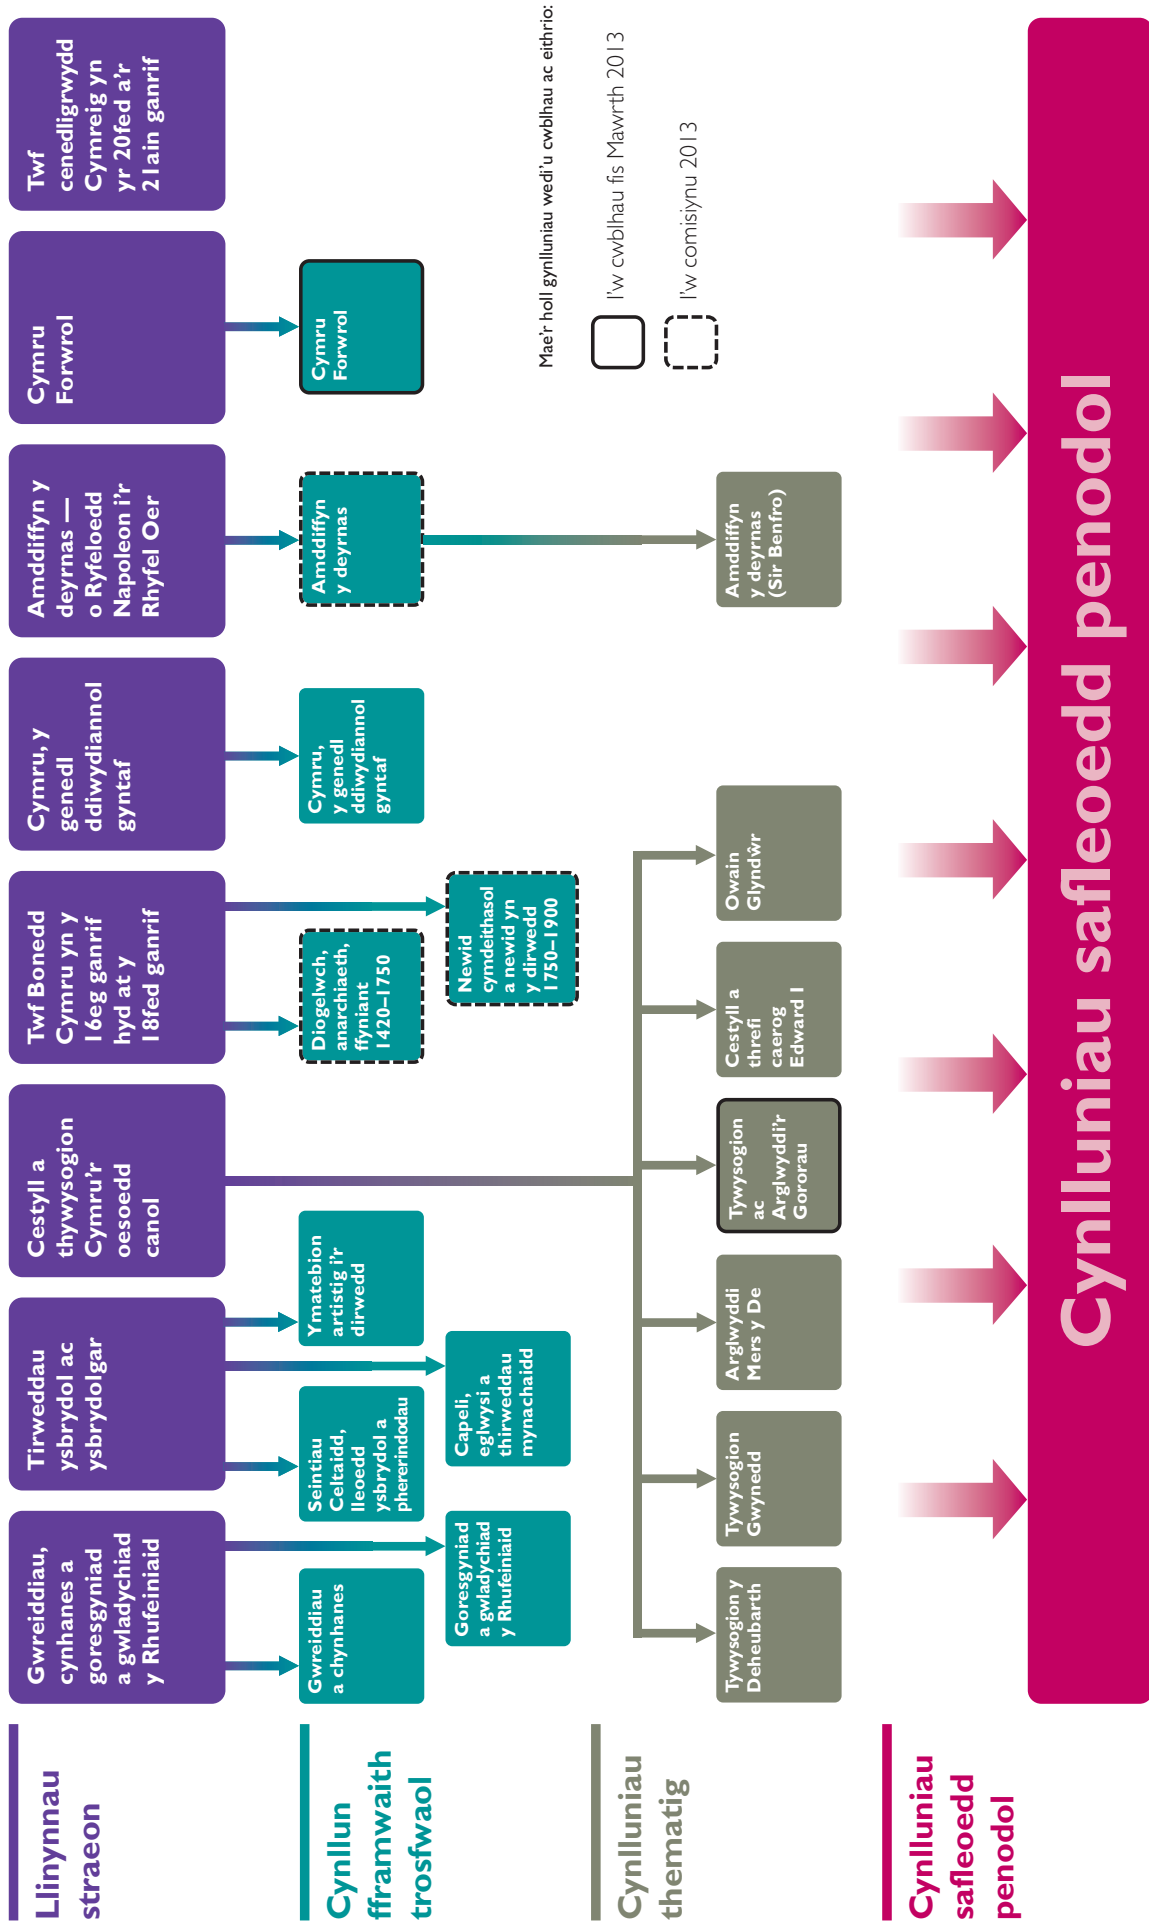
Llinynnau straeon

Cynllun fframwaith trosfwaol

Cynlluniau thematig

Cynlluniau safleoedd penodol

Gwreiddiau, cynhanes a goresgyniad a gwladychiad y Rhufeiniaid

Tirweddau ysbrydol ac ysbrydolgar

Cestyll a thywysogion Cymru'r oesoedd canol

Twf Bonedd Cymru yn y 16eg ganrif hyd at y 18fed ganrif

Cymru, y genedl ddiwydiannol gyntaf

Amddiffyn y deyrnas — o Ryfeloedd Napoleon i'r Rhyfel Oer

Cymru Forwrol

Twf cenedligrwydd Cymreig yn yr 20fed a'r 21ain ganrif

Gwreiddiau a chynhanes

Goresgyniad a gwladychiad y Rhufeiniaid

Seintiau Celtaidd, lleoedd ysbrydol a phererindodau

Capeli, eglwysi a thirweddau mynachaidd

Ymatebion artistig i'r dirwedd

Diogelwch, anarchiaeth, ffyniant 1420–1750

Newid cymdeithasol a newid yn y dirwedd 1750–1900

Cymru, y genedl ddiwydiannol gyntaf

Amddiffyn y deyrnas

Cymru Forwrol

Tywysogion y Deheubarth

Tywysogion Gwynedd

Arglwyddi Mers y De

Tywysogion ac Arglwyddi'r Gororau

Cestyll a threfi caerog Edward I

Owain Glyndŵr

Amddiffyn y deyrnas (Sir Benfro)

Mae'r holl gynlluniau wedi'u cwblhau ac eithrio:

I'w cwblhau fis Mawrth 2013

I'w comisiynu 2013

Cynlluniau safleoedd penodol